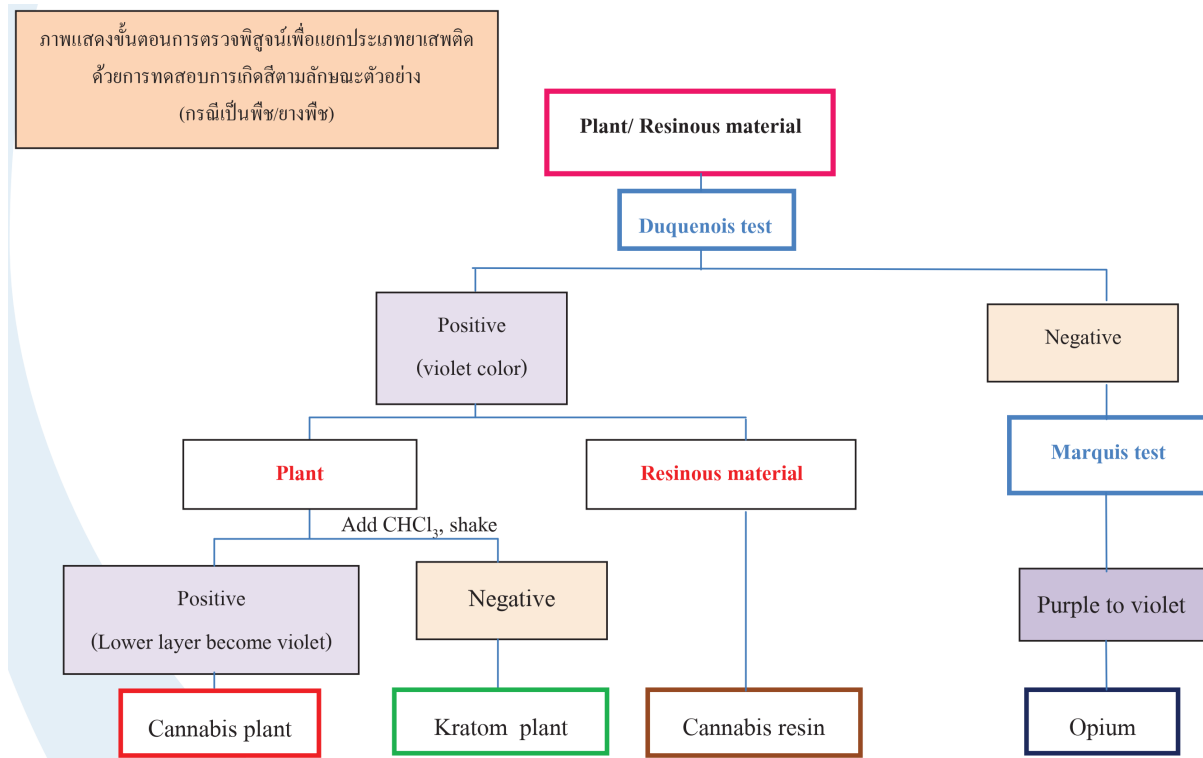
ภาพแสดงขั้นตอนการตรวจพิสูจน์เพื่อแยกประเภทยาเสพติด ด้วยการทดสอบการเกิดสีตามลักษณะตัวอย่าง (กรณีเป็นพืช/ยางพืช)

Plant/ Resinous material

Duquenois test

Positive (violet color)

Negative

Plant

Resinous material

Marquis test

Add $CHCl_3$, shake

Positive (Lower layer become violet)

Negative

Purple to violet

Cannabis plant

Kratom plant

Cannabis resin

Opium